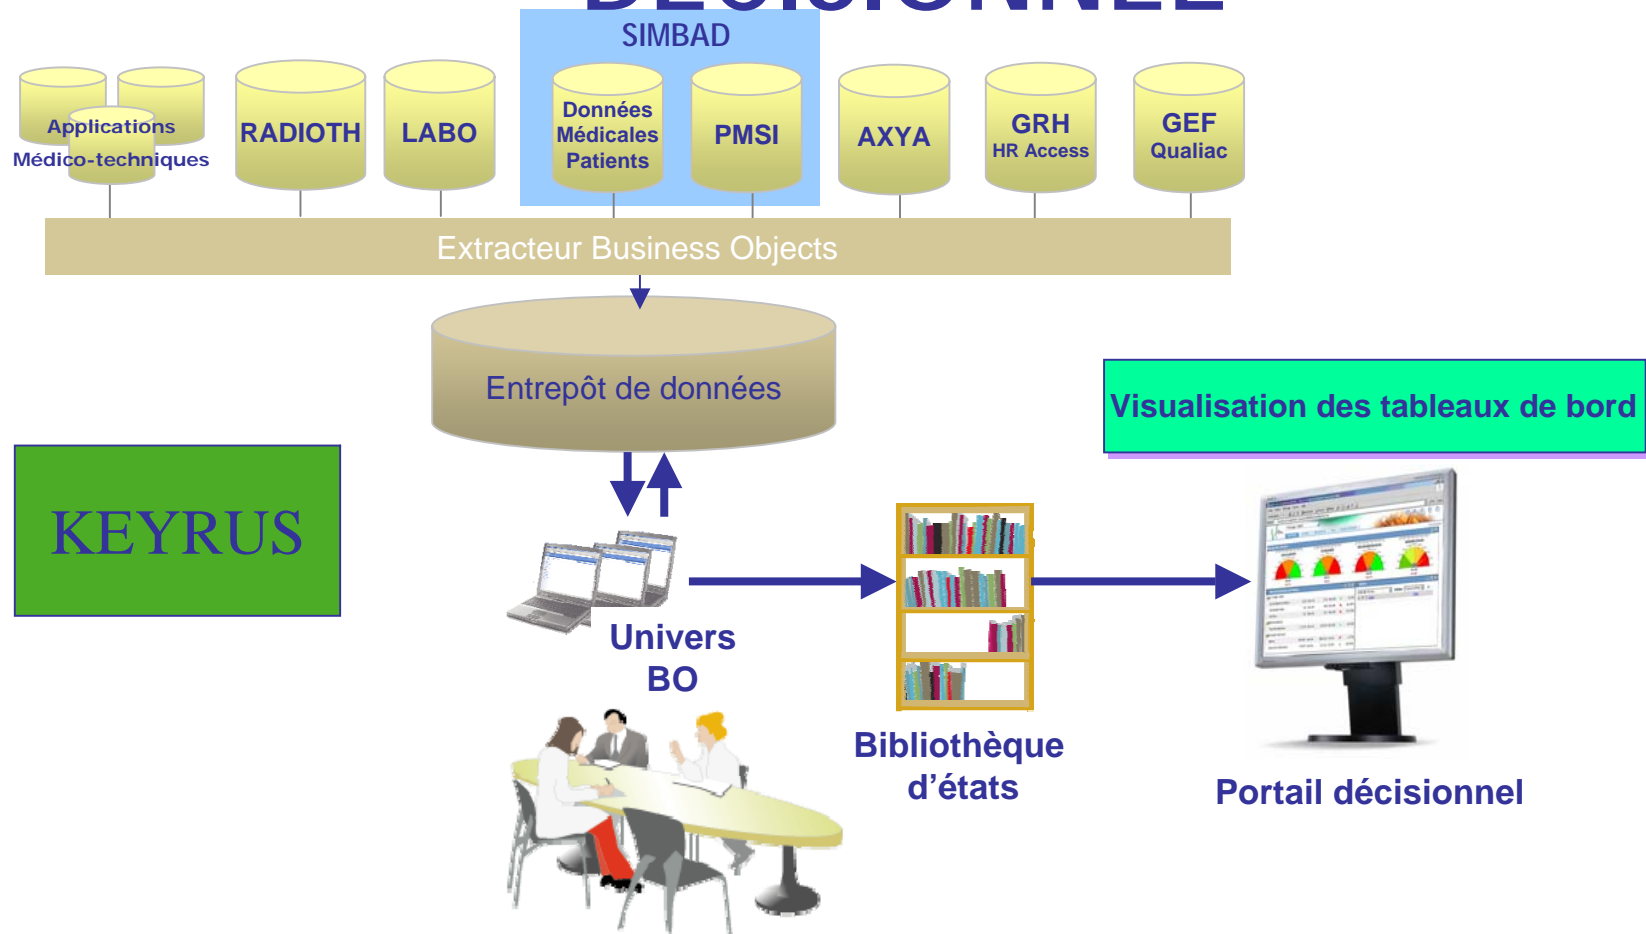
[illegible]

SIMBAD

Applications Médico-techniques

RADIOTH

LABO

Données Médicales Patients

PMSI

AXYA

GRH HR Access

GEF Qualiac

Extracteur Business Objects

Entrepôt de données

Visualisation des tableaux de bord

KEYRUS

Univers BO

Bibliothèque d'états

Portail décisionnel